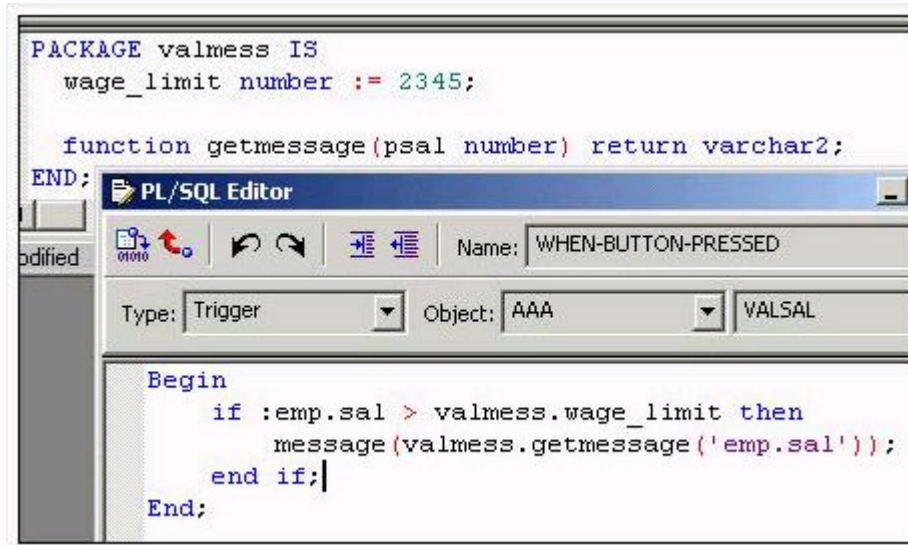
PACKAGE valmess IS
wage_limit number := 2345;

function getmessage(psal number) return varchar2;
END;

PL/SQL Editor

odified

Name: WHEN-BUTTON-PRESSED

Type: Trigger
Object: AAA
VALSAL

Begin
if :emp.sal > valmess.wage_limit then
message(valmess.getmessage('emp.sal'));
end if;
End;